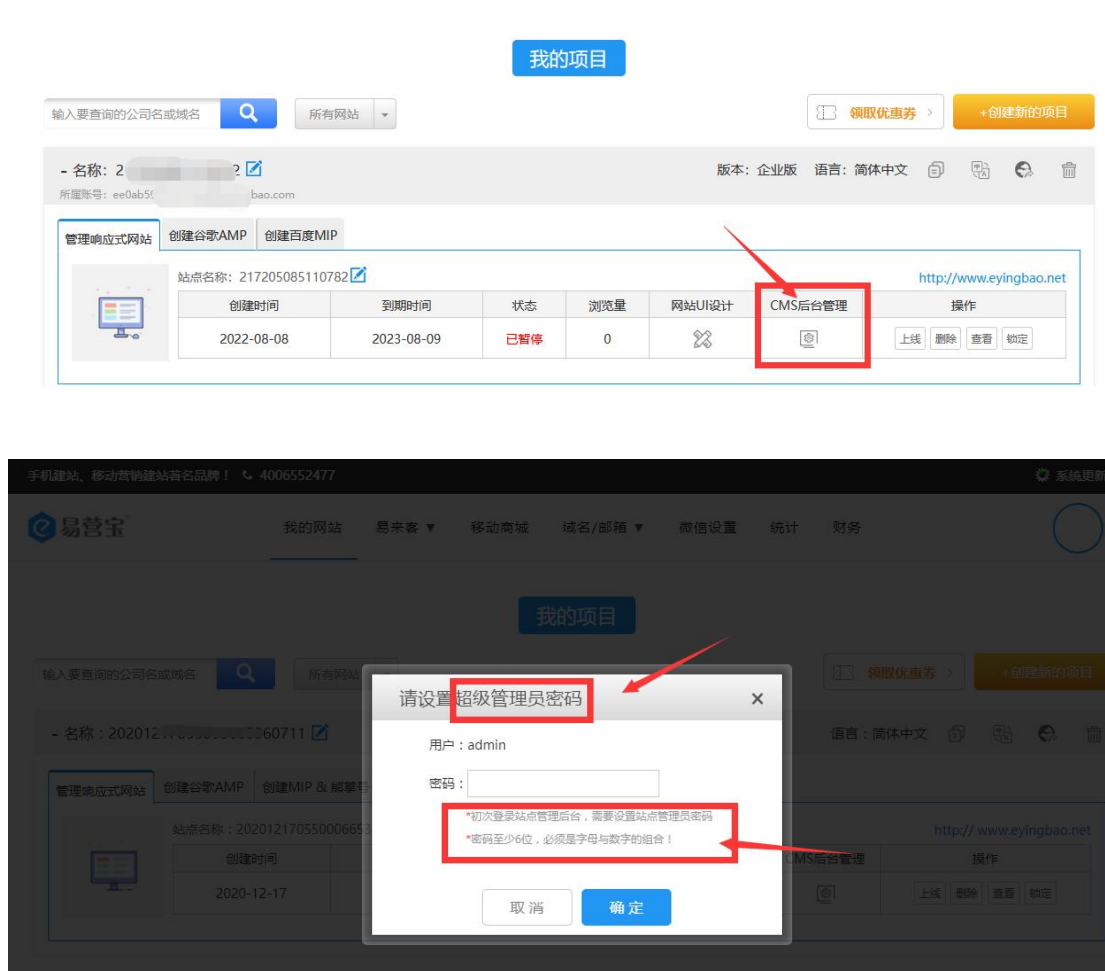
我的项目

输入要查询的公司名或域名

所有网站

领取优惠券 >

+创建新的项目

- 名称：2 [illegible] 2

所属账号：ee0ab5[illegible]bao.com

版本：企业版 语言：简体中文

管理响应式网站 创建谷歌AMP 创建百度MIP

站点名称：217205085110782

http://www.eyingbao.net

| 创建时间 | 到期时间 | 状态 | 浏览量 | 网站UI设计 | CMS后台管理 | 操作 |
|---|---|---|---|---|---|---|
| 2022-08-08 | 2023-08-09 | 已暂停 | 0 | | | 上线 删除 查看 锁定 |

手机建站、移动营销建站著名品牌！ 4006552477

系统更新

易营宝

我的网站 易来客 ▼ 移动商城 域名/邮箱 ▼ 微信设置 统计 财务

我的项目

输入要查询的公司名或域名

所有网站

领取优惠券 >

+创建新的项目

- 名称：202012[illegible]60711

语言：简体中文

管理响应式网站 创建谷歌AMP 创建MIP & 熊掌号

站点名称：2020121705500066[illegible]

http://.www.eyingbao.net

创建时间

2020-12-17

CMS后台管理

操作

上线 删除 查看 锁定

请设置超级管理员密码

×

用户：admin

密码：

*初次登录站点管理后台，需要设置站点管理员密码

*密码至少6位，必须是字母与数字的组合！

取 消

确 定